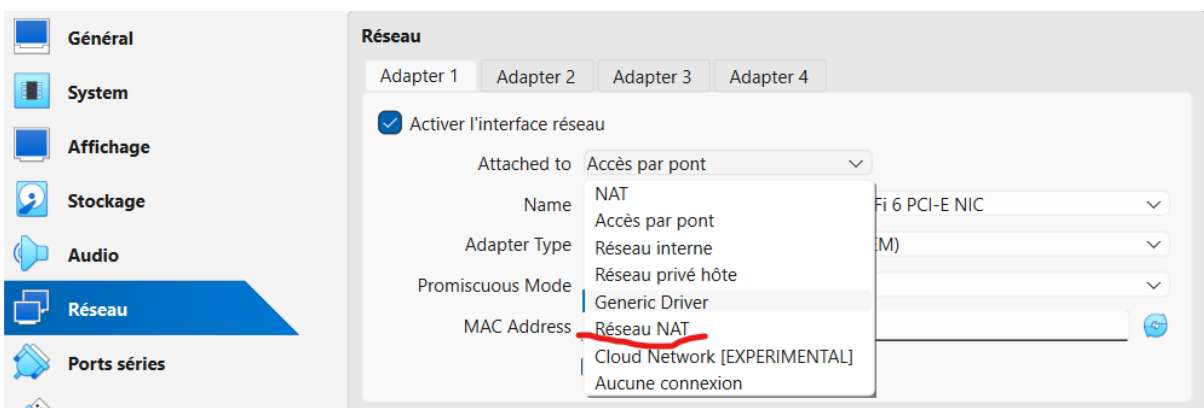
Général
System
Affichage
Stockage
Audio
Réseau
Ports séries

Réseau

Adapter 1 | Adapter 2 | Adapter 3 | Adapter 4

Activer l'interface réseau

Attached to: Accès par pont

Name: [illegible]Fi 6 PCI-E NIC

Adapter Type: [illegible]M)

Promiscuous Mode

MAC Address

NAT
Accès par pont
Réseau interne
Réseau privé hôte
Generic Driver
Réseau NAT
Cloud Network [EXPERIMENTAL]
Aucune connexion